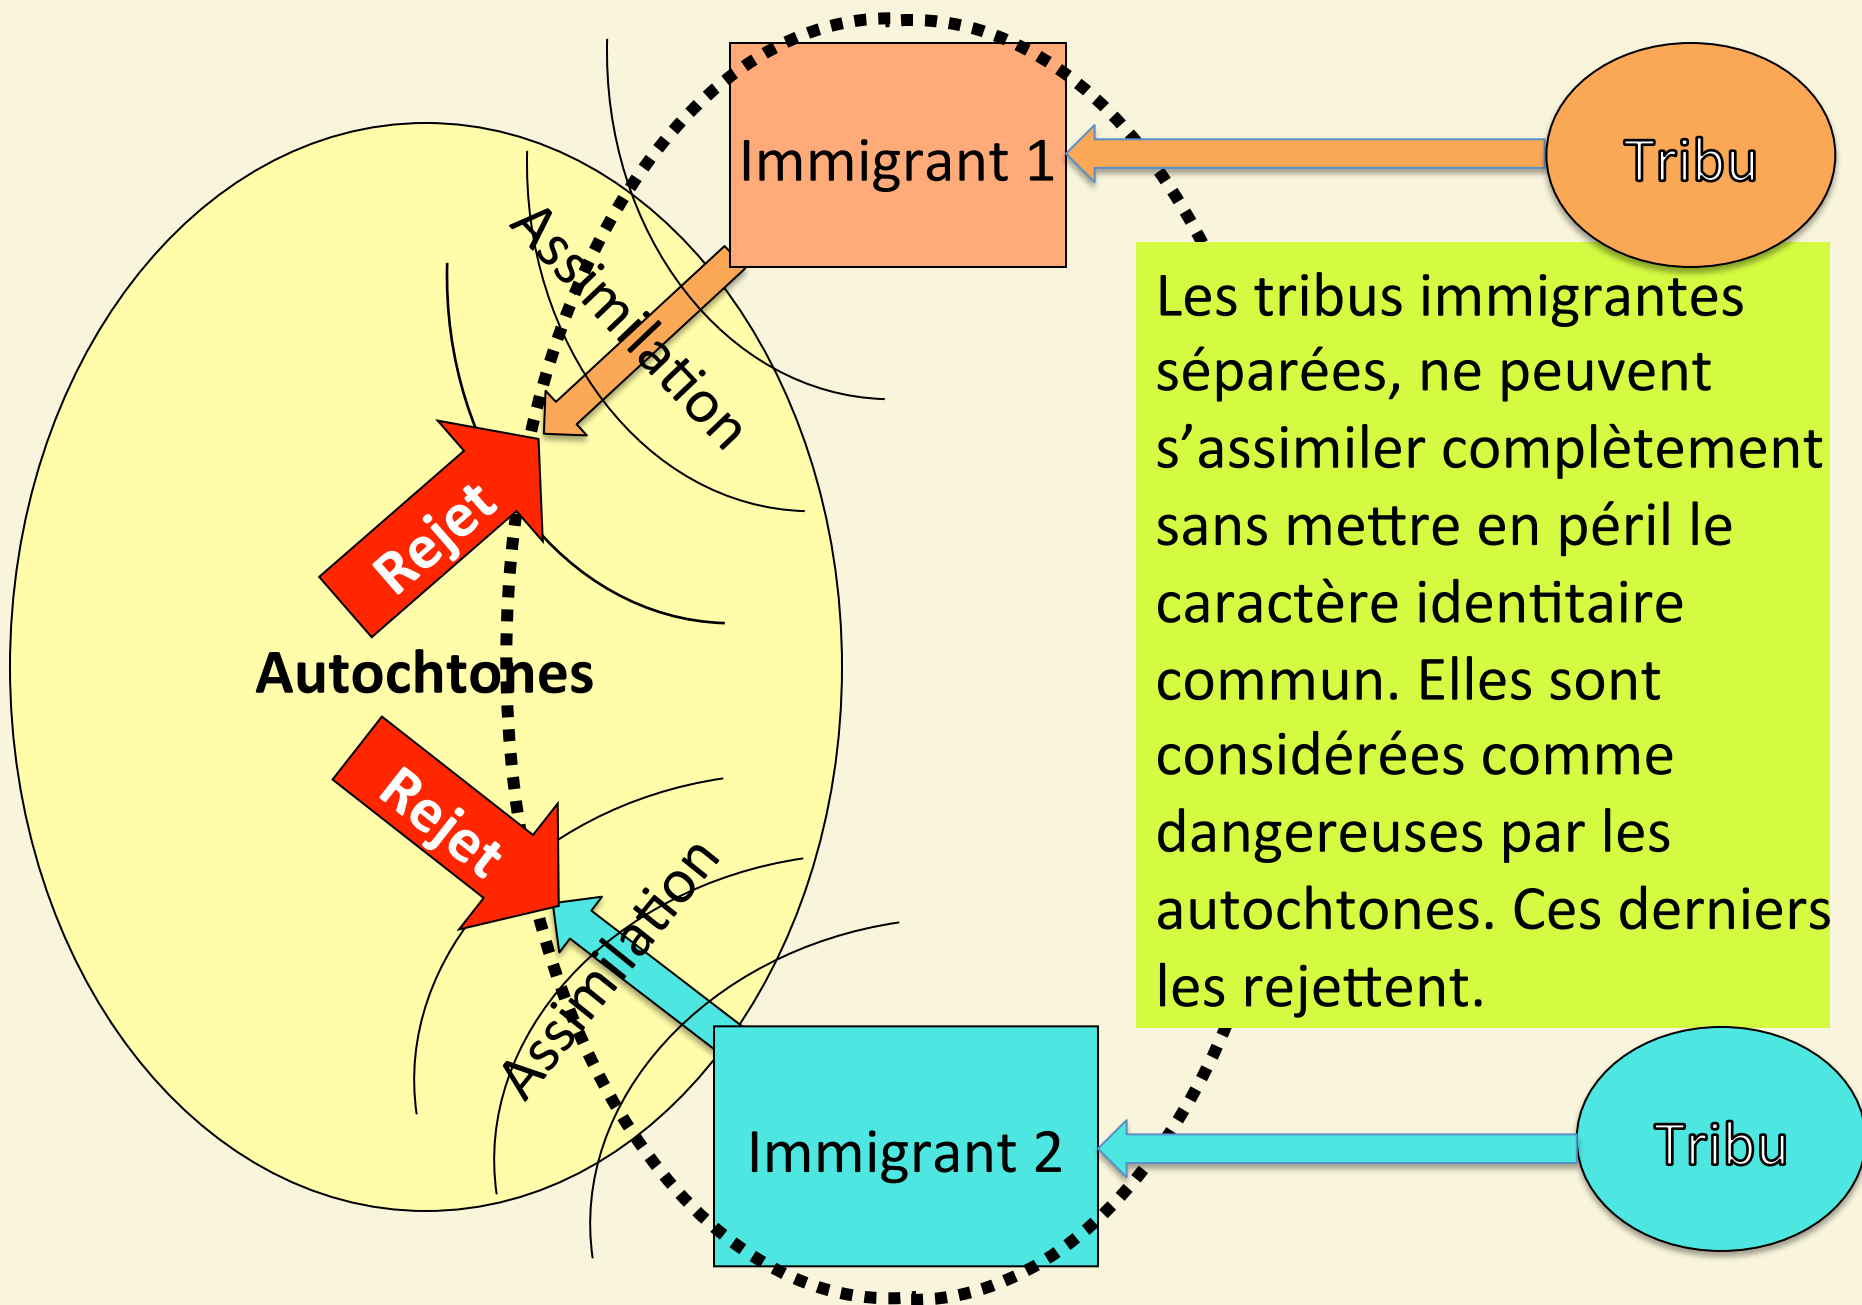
Immigrant 1

Tribu

Assimilation

Rejet

Autochtones

Rejet

Assimilation

Les tribus immigrantes séparées, ne peuvent s'assimiler complètement sans mettre en péril le caractère identitaire commun. Elles sont considérées comme dangereuses par les autochtones. Ces derniers les rejettent.

Immigrant 2

Tribu